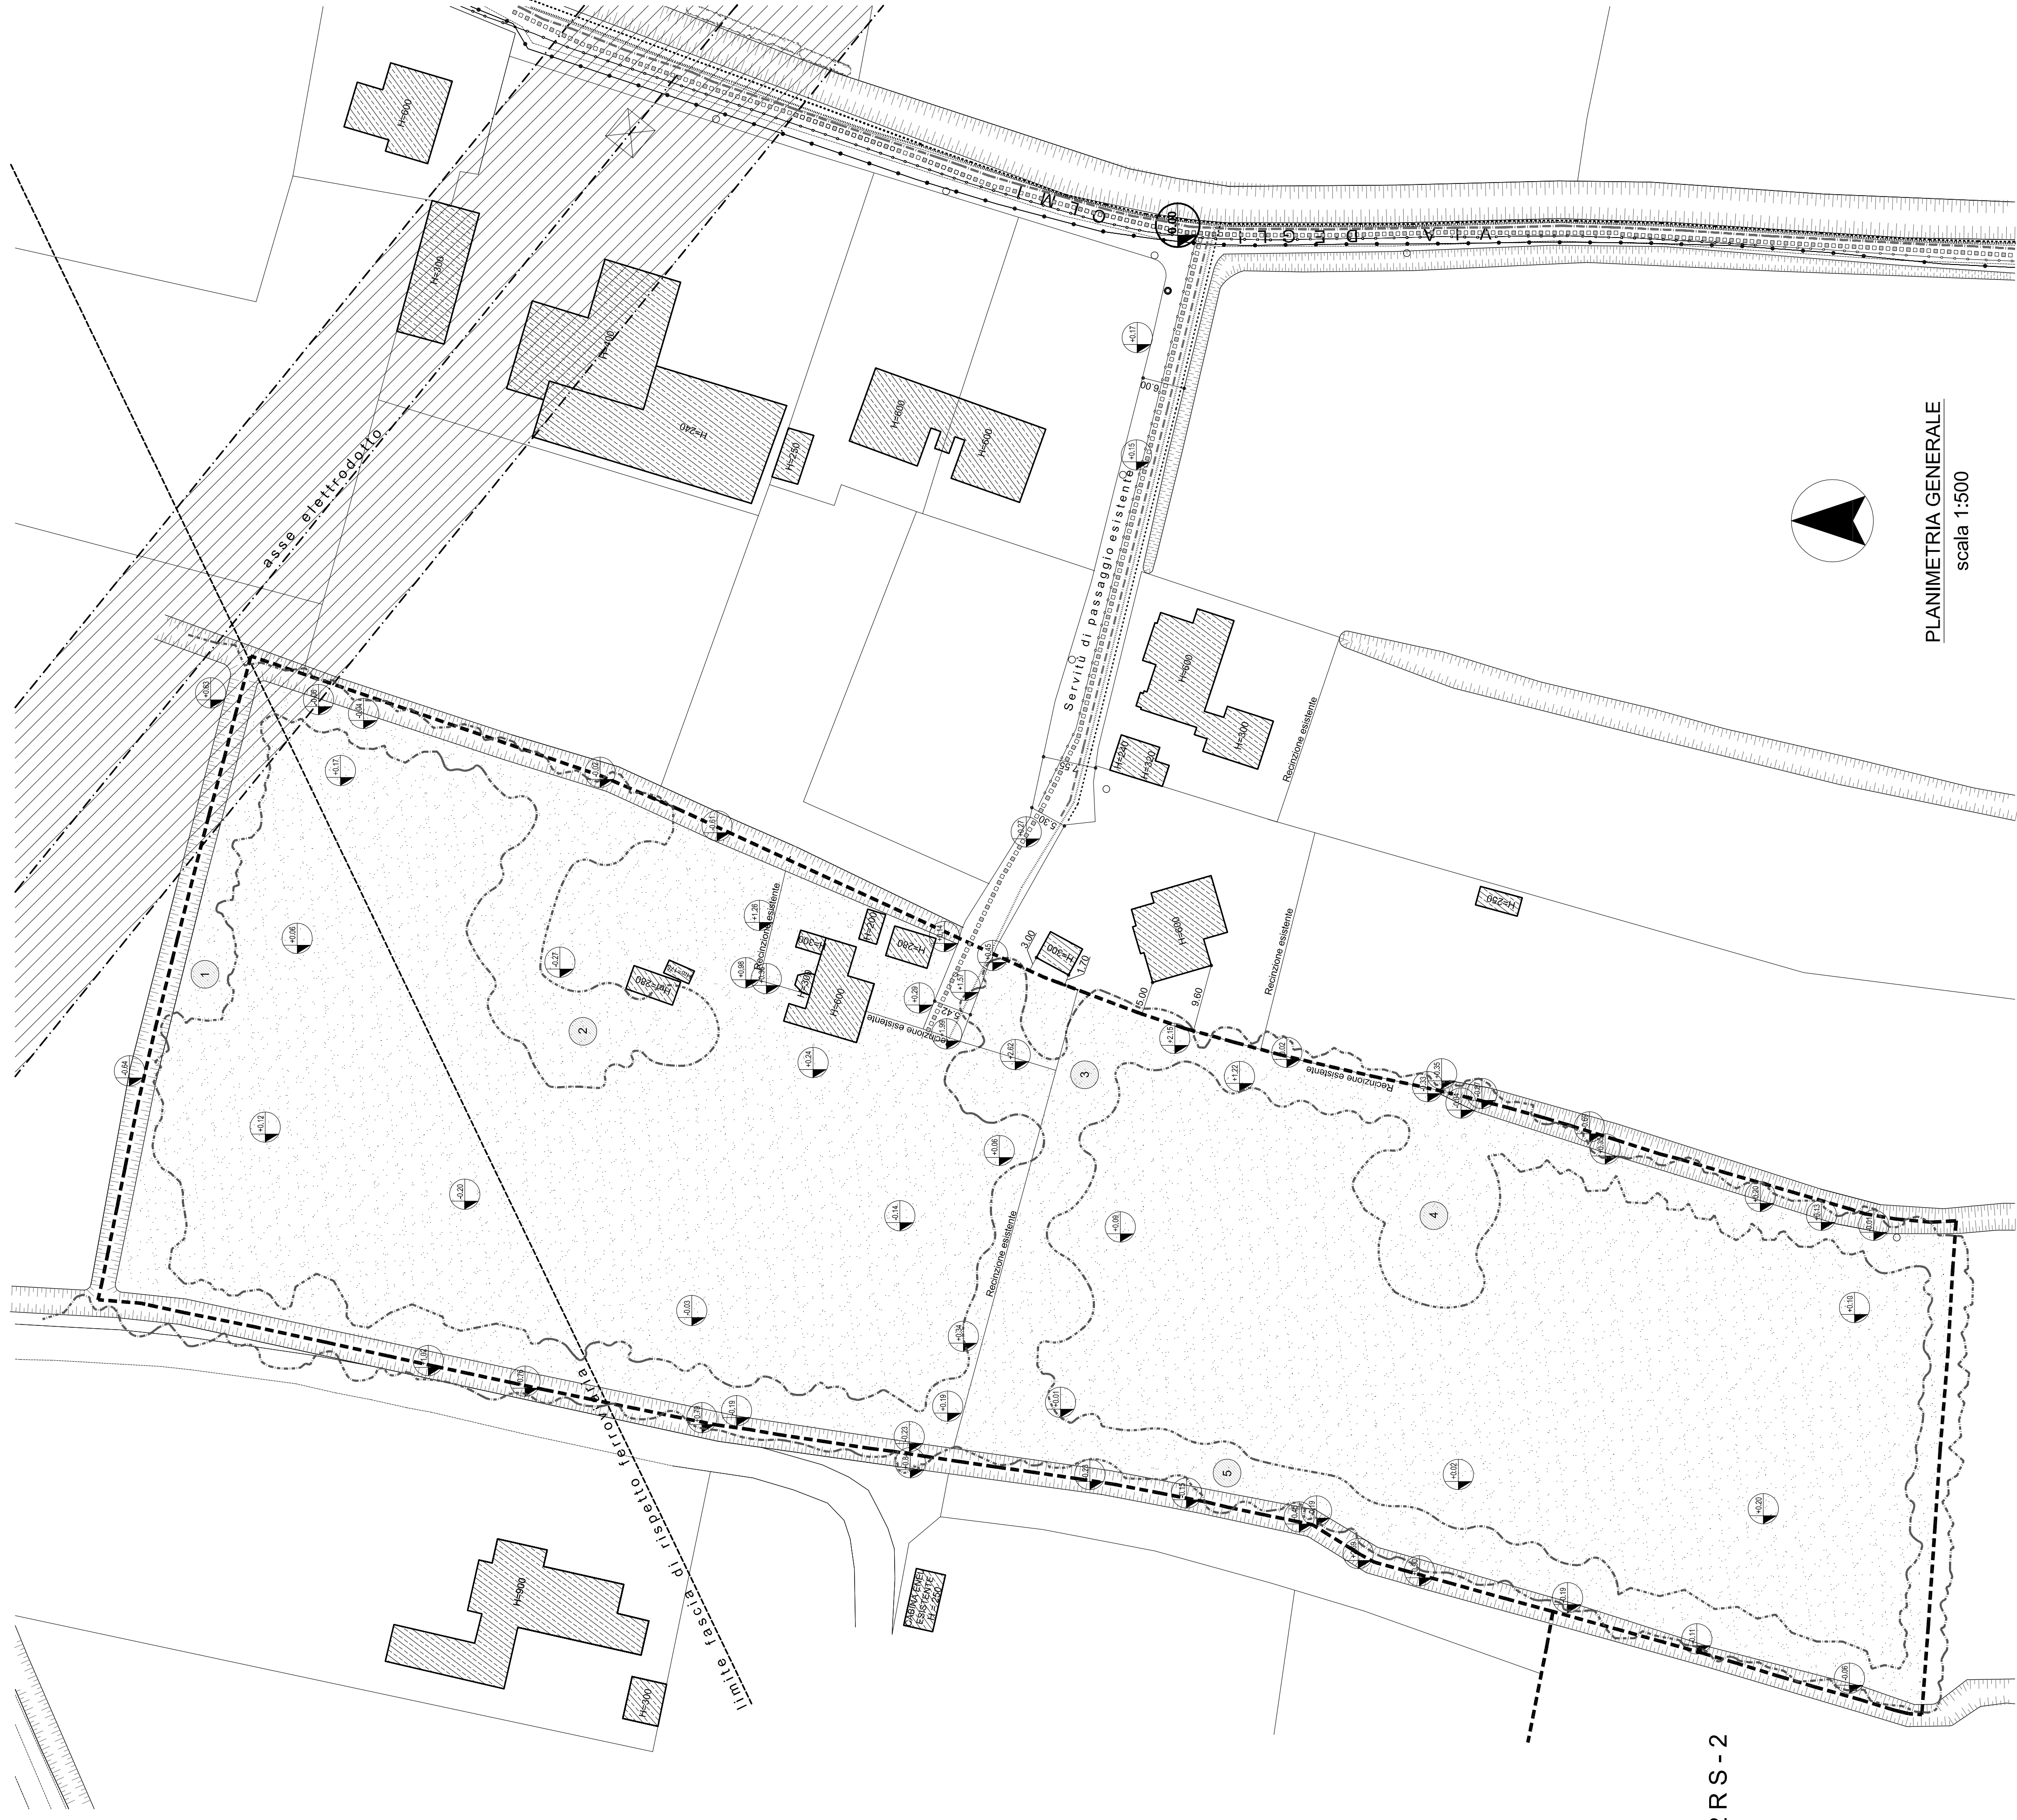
PLANIMETRIA GENERALE
scala 1:500

asse elettrodotto

Servitù di passaggio esistente

limite fascia di rispetto ferroviaria

Recinzione esistente

Recinzione esistente

Recinzione esistente

Recinzione esistente

Recinzione esistente

Recinzione esistente

H=600

H=300

H=400

H=240

H=250

H=600

H=600

H=600

H=300

H=240

H=300

H=600

H=250

H=200

H=280

H=300

H=600

H=280

H=300

H=900

H=300

CABINA ENEL ESISTENTE H=250

6.00

5.30

3.00

1.70

5.00

9.60

1

2

3

4

5

+0.17

+0.15

-0.27

+0.06

+0.12

-0.20

-0.14

-0.03

+0.24

+0.08

+0.02

+0.10

+0.20

+1.22

+2.15

+0.29

-0.06

+0.34

+0.19

+0.01

+0.18

-0.19

+0.11

-0.06

-0.64

-0.17

+1.26

R S - 2